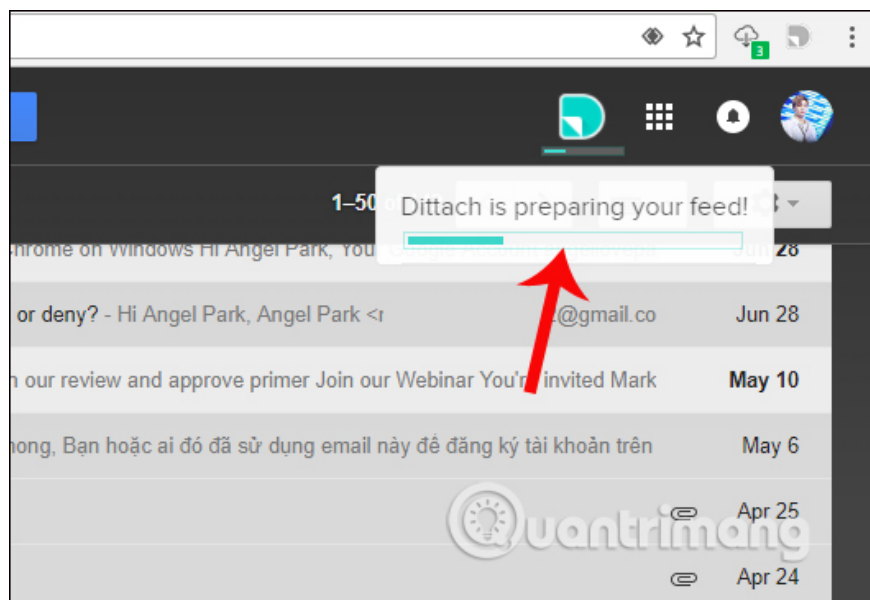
3

1–50 of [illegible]

Dittach is preparing your feed!

chrome on Windows Hi Angel Park, You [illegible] Jun 28

or deny? - Hi Angel Park, Angel Park <r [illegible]@gmail.co Jun 28

n our review and approve primer Join our Webinar You're invited Mark May 10

hong, Bạn hoặc ai đó đã sử dụng email này để đăng ký tài khoản trên May 6

Apr 25

Apr 24

Quantrimang